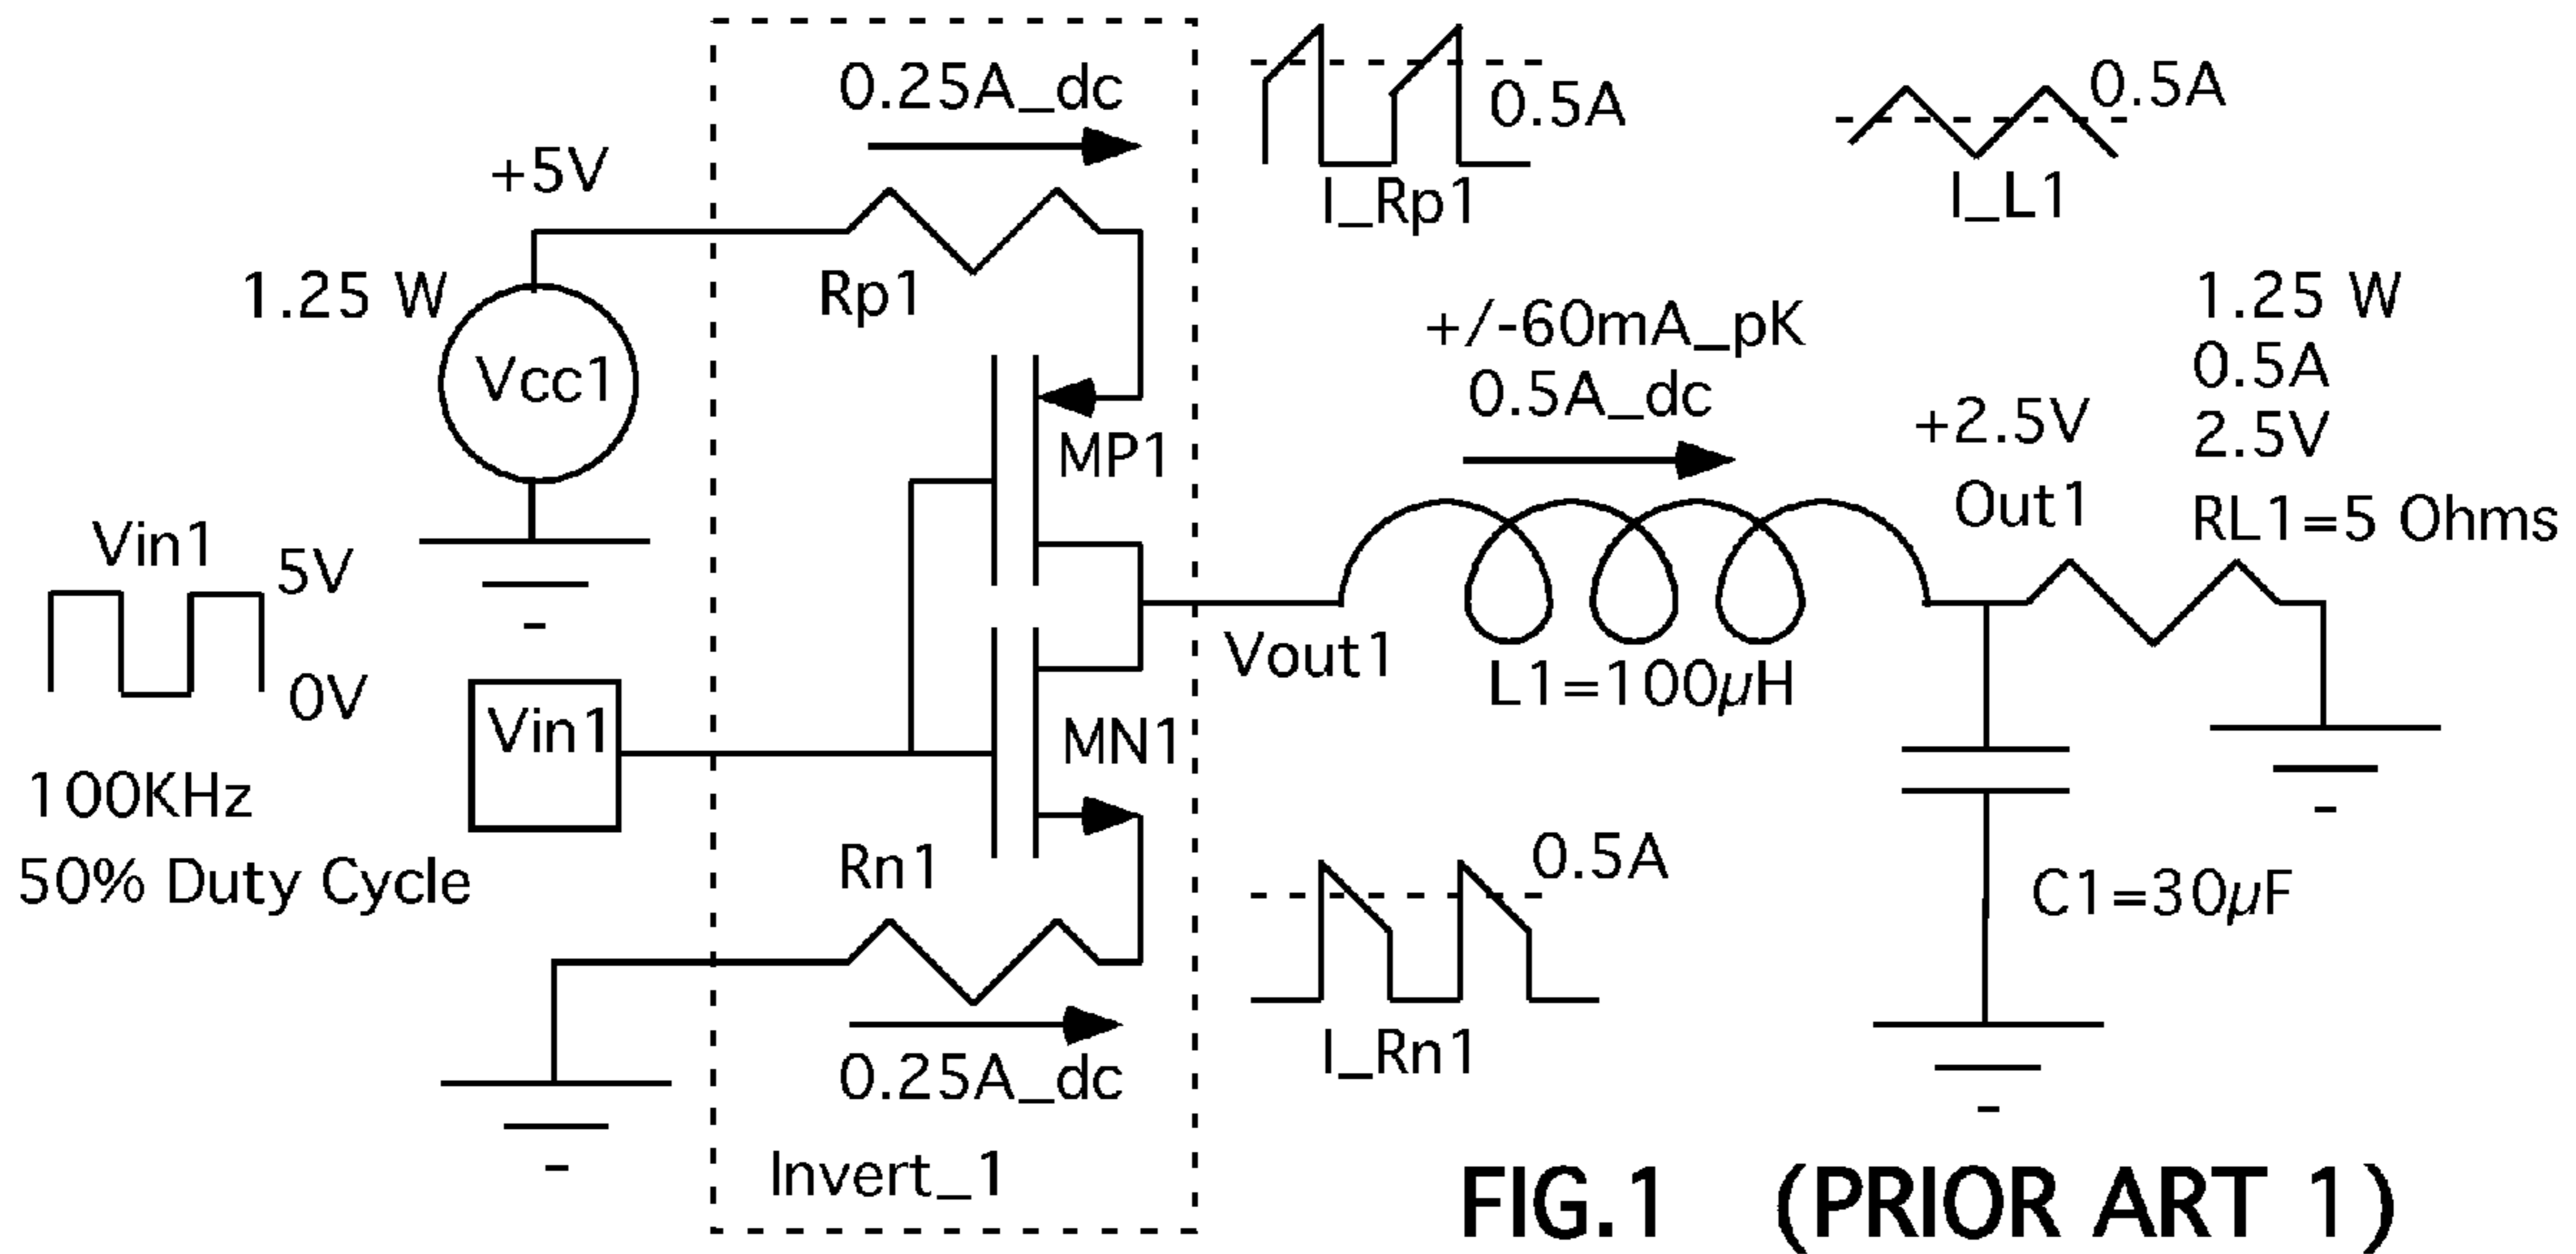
0.25A_dc

0.5A

I_Rp1

0.5A

I_L1

+5V

1.25 W

Vcc1

Rp1

MP1

+/-60mA_pK
0.5A_dc

+2.5V

Out1

1.25 W
0.5A
2.5V
RL1=5 Ohms

Vin1

5V

0V

100KHz
50% Duty Cycle

Vin1

MN1

Vout1

L1=100$\mu$H

Rn1

0.5A

I_Rn1

C1=30$\mu$F

0.25A_dc

Invert_1

FIG.1 (PRIOR ART 1)